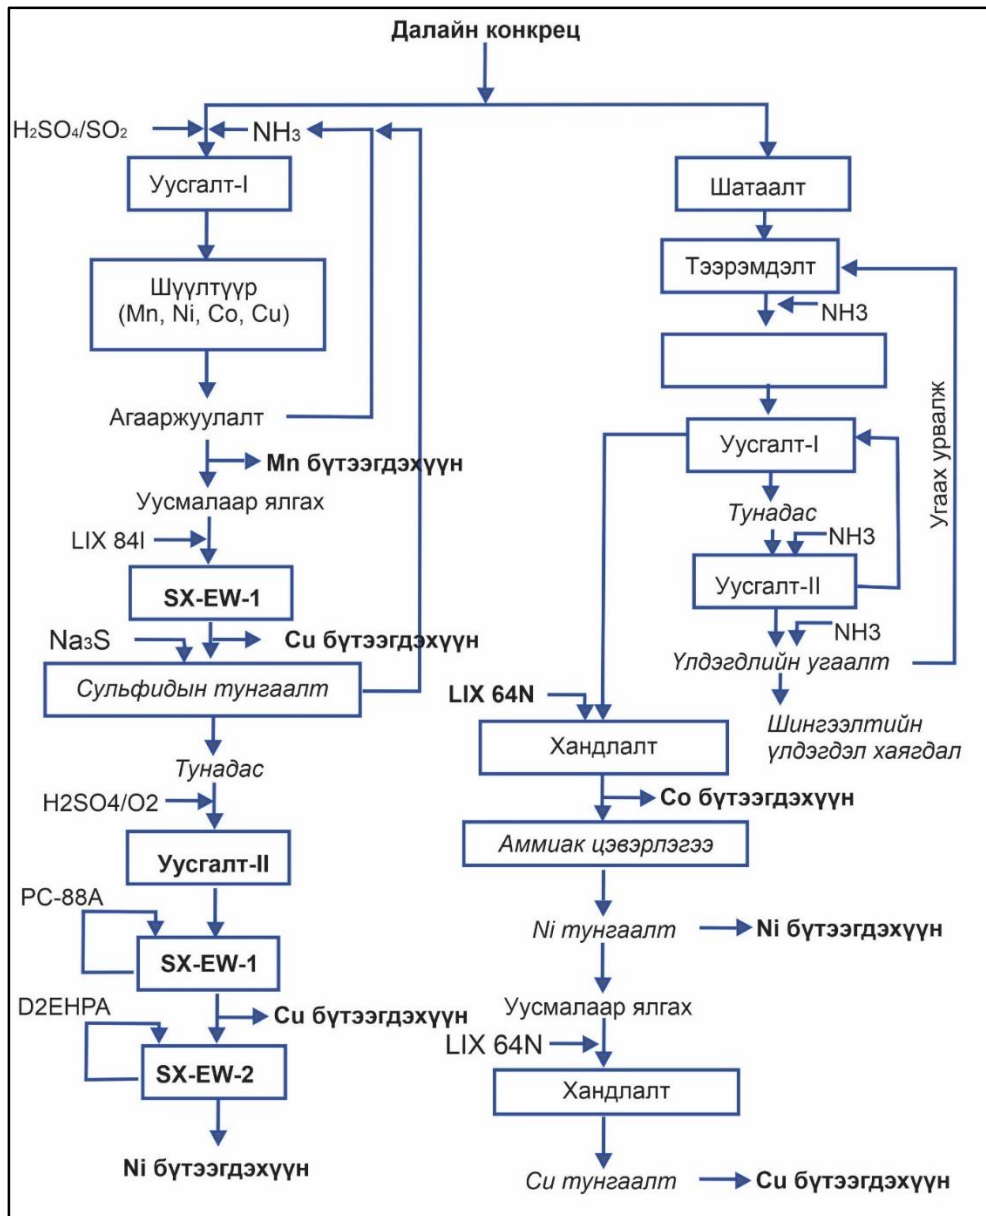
Далайн конкрец

$H_2SO_4/SO_2$

$NH_3$

Уусгалт-I

Шүүлтүүр (Mn, Ni, Co, Cu)

Агааржуулалт

Mn бүтээгдэхүүн

Уусмалаар ялгах

LIX 84I

SX-EW-1

$Na_3S$

Cu бүтээгдэхүүн

Сульфидын тунгаалт

Тунадас

H2SO4/O2

Уусгалт-II

PC-88A

SX-EW-1

D2EHPA

Cu бүтээгдэхүүн

SX-EW-2

Ni бүтээгдэхүүн

Шатаалт

Тээрэмдэлт

NH3

Угаах урвалж

Уусгалт-I

Тунадас

NH3

Уусгалт-II

NH3

Үлдэгдлийн угаалт

Шингээлтийн үлдэгдэл хаягдал

LIX 64N

Хандлалт

Co бүтээгдэхүүн

Аммиак цэвэрлэгээ

Ni тунгаалт

Ni бүтээгдэхүүн

Уусмалаар ялгах

LIX 64N

Хандлалт

Cu тунгаалт

Cu бүтээгдэхүүн